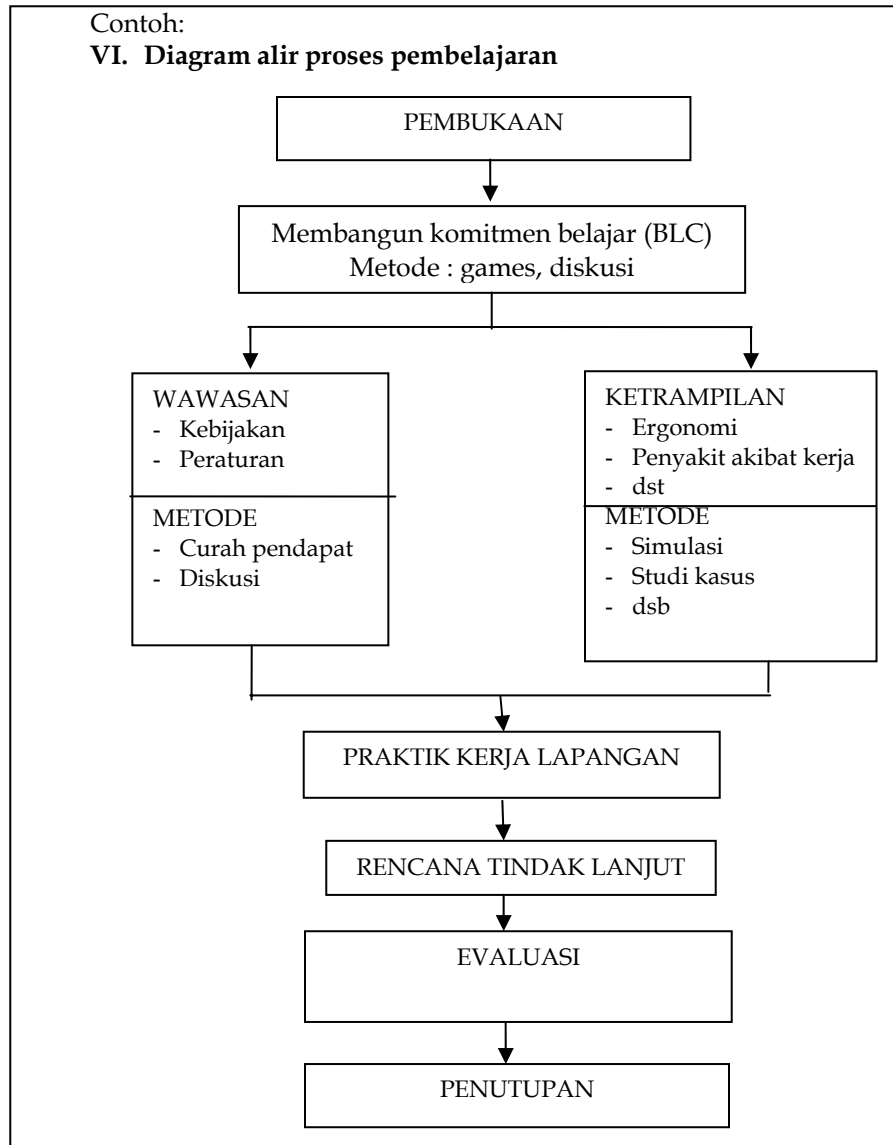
Contoh:
**VI. Diagram alir proses pembelajaran**

PEMBUKAAN

Membangun komitmen belajar (BLC)
Metode : games, diskusi

WAWASAN
- Kebijakan
- Peraturan

METODE
- Curah pendapat
- Diskusi

KETRAMPILAN
- Ergonomi
- Penyakit akibat kerja
- dst

METODE
- Simulasi
- Studi kasus
- dsb

PRAKTIK KERJA LAPANGAN

RENCANA TINDAK LANJUT

EVALUASI

PENUTUPAN